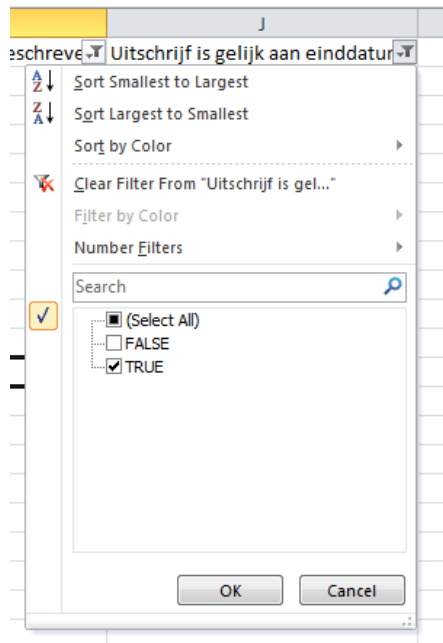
J

eschreve Uitschrijf is gelijk aan einddatur

Sort Smallest to Largest
Sort Largest to Smallest
Sort by Color
Clear Filter From "Uitschrijf is gel..."
Filter by Color
Number Filters
Search
(Select All)
FALSE
TRUE
OK
Cancel